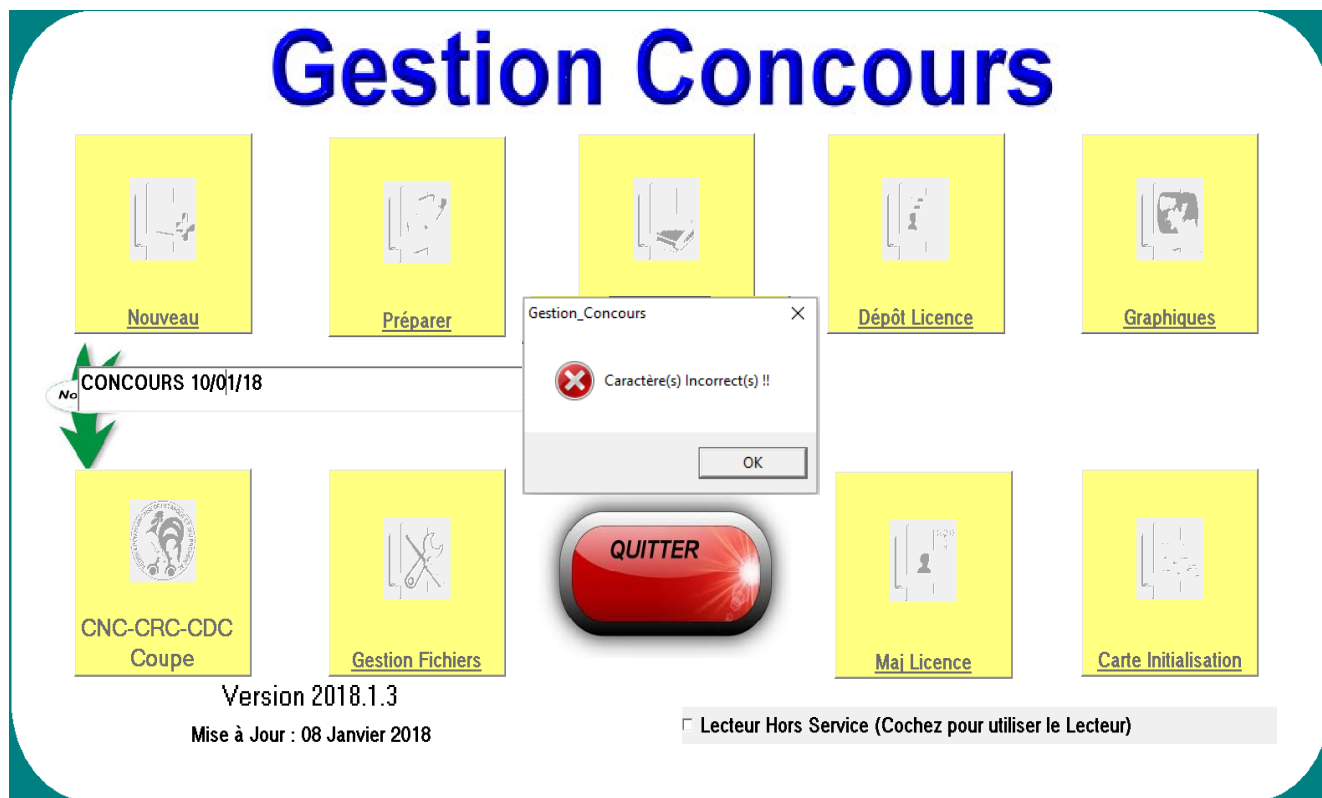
Gestion Concours

Nouveau

Préparer

Dépôt Licence

Graphiques

No

CONCOURS 10/01/18

Gestion_Concours

Caractère(s) Incorrect(s) !!

OK

CNC-CRC-CDC Coupe

Gestion Fichiers

QUITTER

Maj Licence

Carte Initialisation

Version 2018.1.3

Mise à Jour : 08 Janvier 2018

Lecteur Hors Service (Cochez pour utiliser le Lecteur)